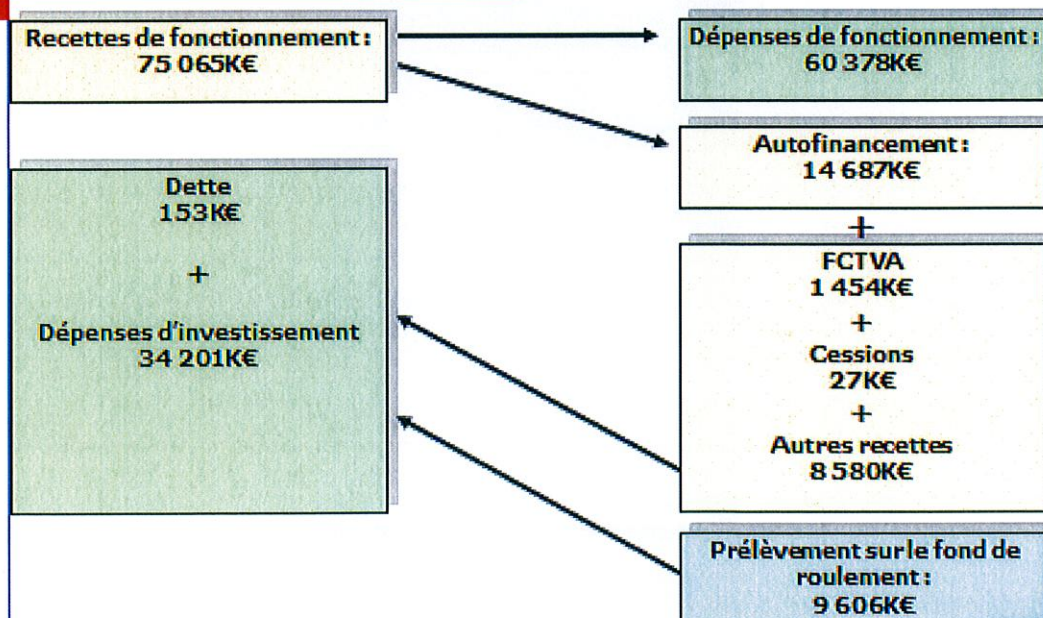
Recettes de fonctionnement :
75 065K€

Dépenses de fonctionnement :
60 378K€

Autofinancement :
14 687K€

+

FCTVA
1 454K€

+

Cessions
27K€

+

Autres recettes
8 580K€

Dette
153K€

+

Dépenses d'investissement
34 201K€

Prélèvement sur le fond de roulement :
9 606K€